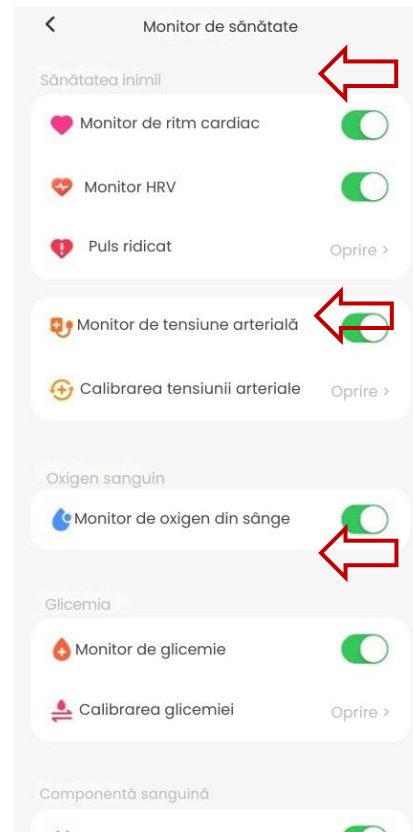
<

Monitor de sănătate

Sănătatea inimii

Monitor de ritm cardiac

Monitor HRV

Puls ridicat

Oprire >

Monitor de tensiune arterială

Calibrarea tensiunii arteriale

Oprire >

Oxigen sanguin

Monitor de oxigen din sânge

Glicemia

Monitor de glicemie

Calibrarea glicemiei

Oprire >

Componentă sanguină